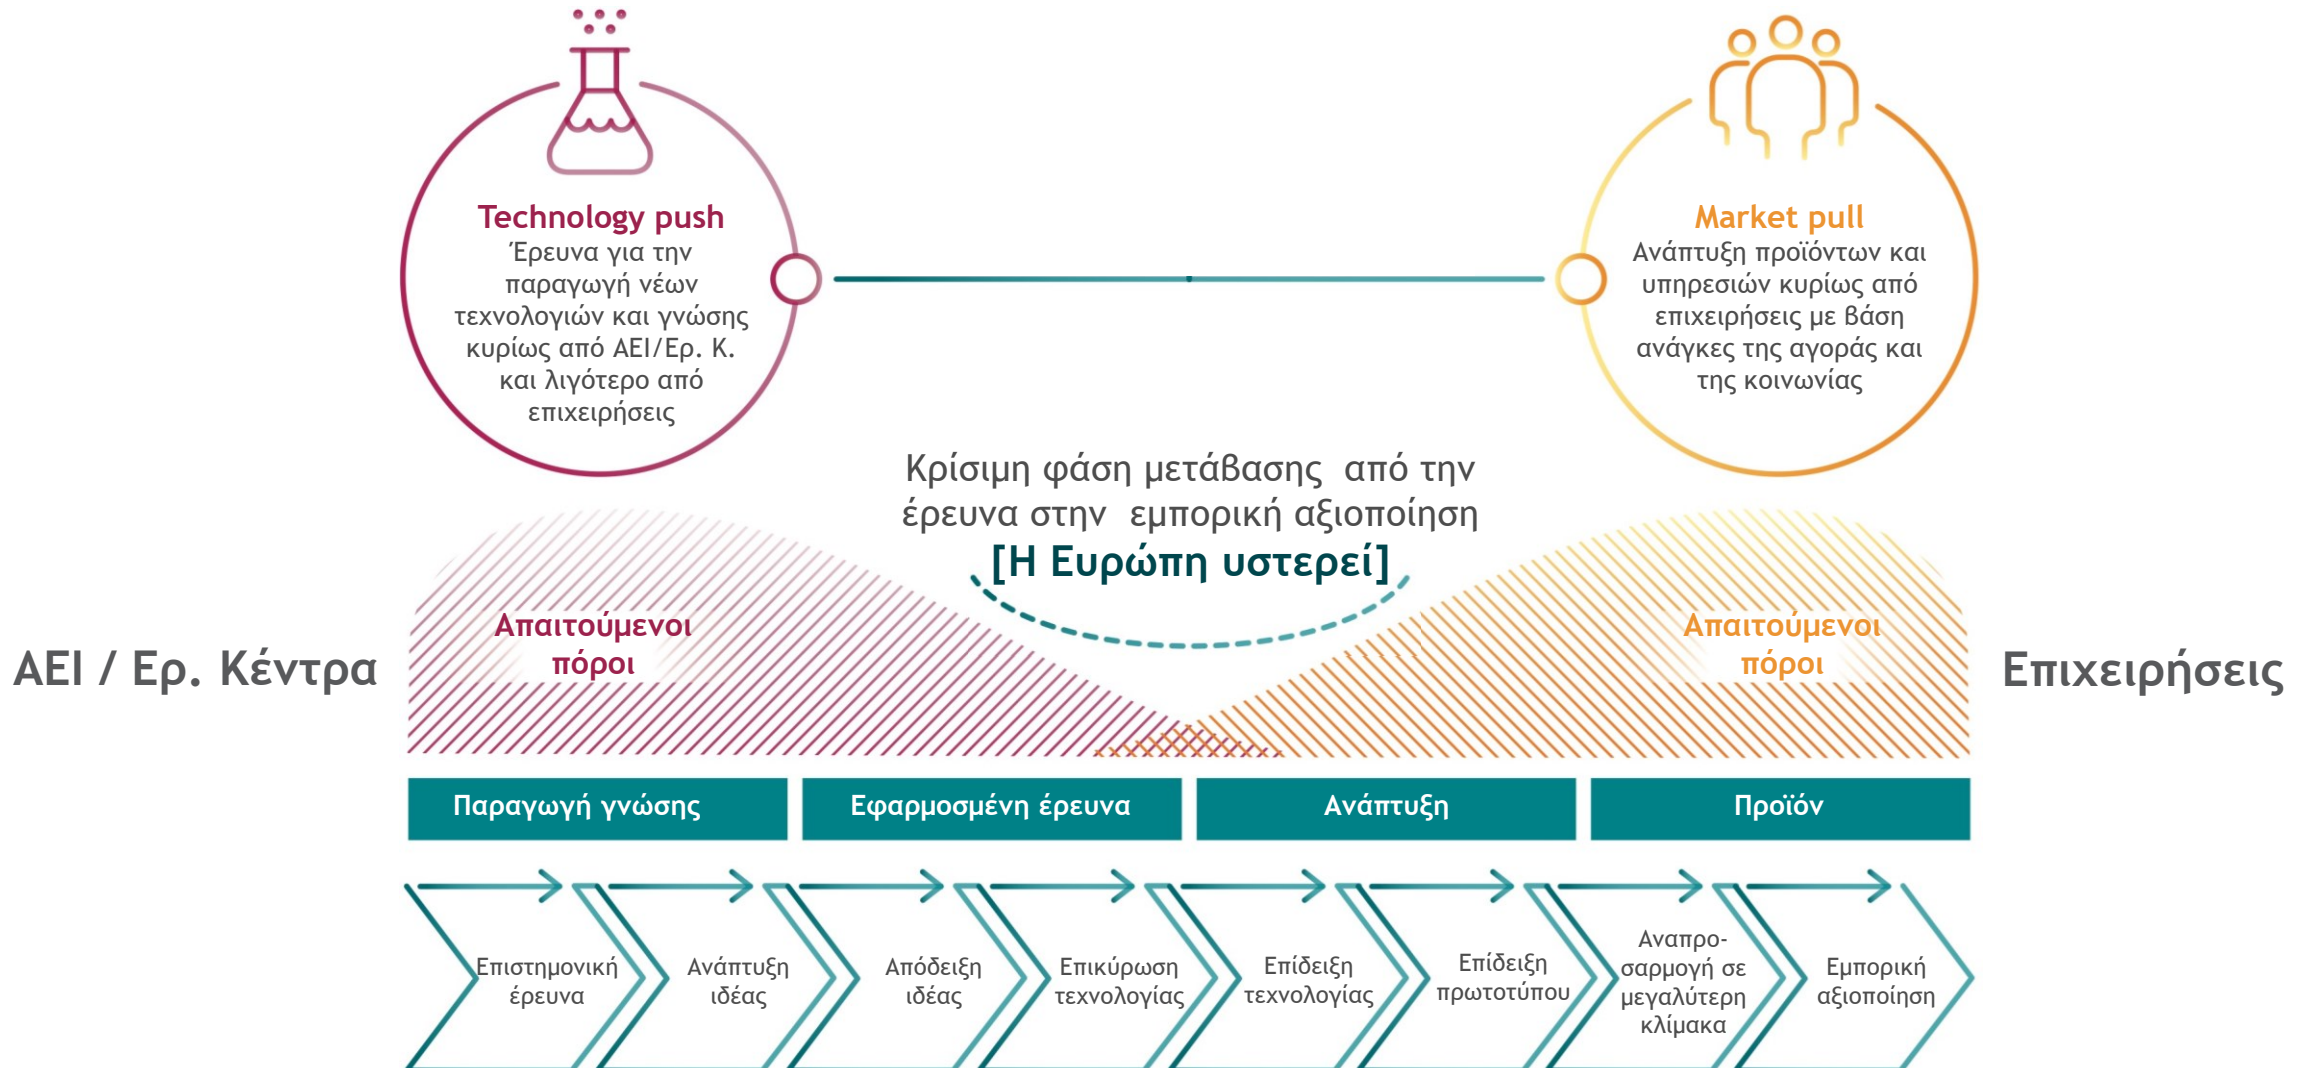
Technology push
Έρευνα για την παραγωγή νέων τεχνολογιών και γνώσης κυρίως από ΑΕΙ/Ερ. Κ. και λιγότερο από επιχειρήσεις

Market pull
Ανάπτυξη προϊόντων και υπηρεσιών κυρίως από επιχειρήσεις με βάση ανάγκες της αγοράς και της κοινωνίας

Κρίσιμη φάση μετάβασης από την έρευνα στην εμπορική αξιοποίηση
[Η Ευρώπη υστερεί]

ΑΕΙ / Ερ. Κέντρα

Απαιτούμενοι πόροι

Απαιτούμενοι πόροι

Επιχειρήσεις

| Παραγωγή γνώσης | Εφαρμοσμένη έρευνα | Ανάπτυξη | Προϊόν |
|---|---|---|---|

Επιστημονική έρευνα

Ανάπτυξη ιδέας

Απόδειξη ιδέας

Επικύρωση τεχνολογίας

Επίδειξη τεχνολογίας

Επίδειξη πρωτοτύπου

Αναπροσαρμογή σε μεγαλύτερη κλίμακα

Εμπορική αξιοποίηση